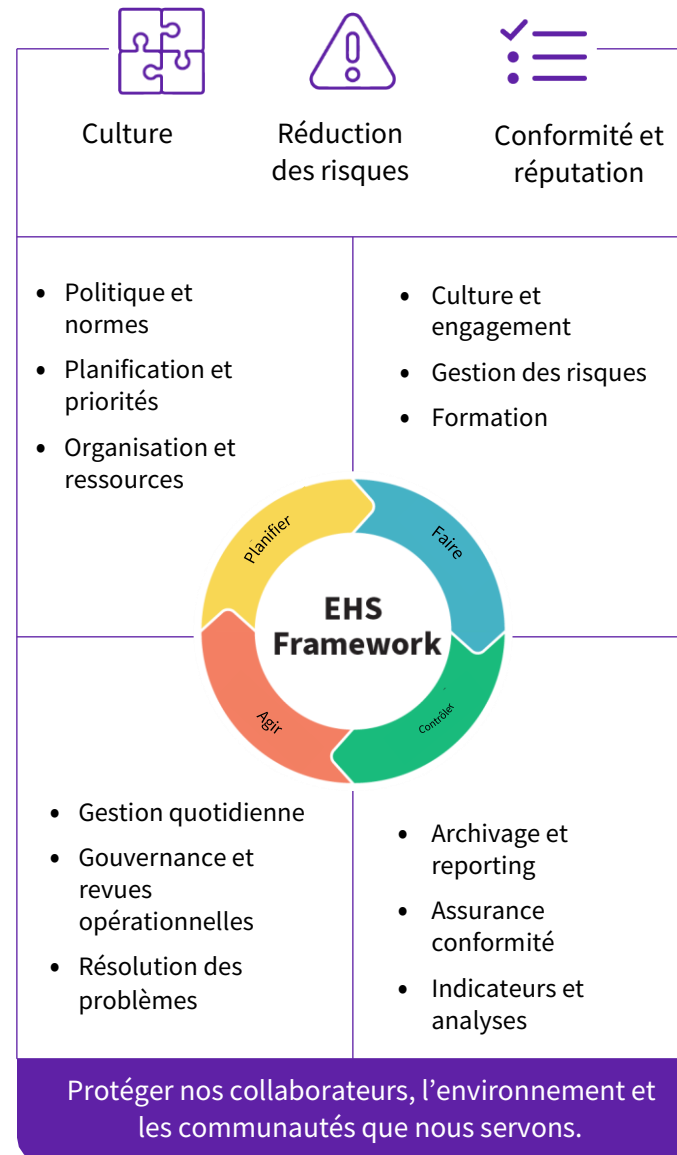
Culture

Réduction des risques

Conformité et réputation

- Politique et normes
- Planification et priorités
- Organisation et ressources

- Culture et engagement
- Gestion des risques
- Formation

Planifier

Faire

EHS Framework

Agir

Contrôler

- Gestion quotidienne
- Gouvernance et revues opérationnelles
- Résolution des problèmes

- Archivage et reporting
- Assurance conformité
- Indicateurs et analyses

Protéger nos collaborateurs, l’environnement et les communautés que nous servons.